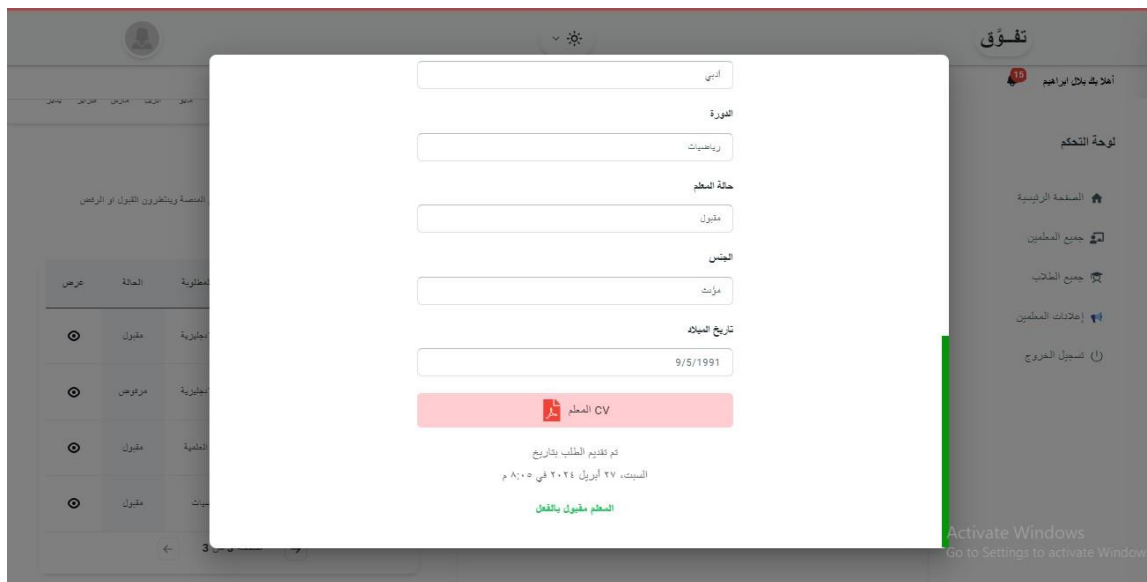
تفــوّق

أهلا بك بلال ابراهيم 15

لوحة التحكم

الصفحة الرئيسية

جميع المعلمين

جميع الطلاب

إعلانات المعلمين

تسجيل الخروج

أدبي

الدورة

رياضيات

حالة المعلم

مقبول

الجنس

مؤنث

تاريخ الميلاد

9/5/1991

CV المعلم

تم تقديم الطلب بتاريخ

السبت، ٢٧ أبريل ٢٠٢٤ في ٨:٠٥ م

المعلم مقبول بالفعل

المنصة وينتظرون القبول او الرفض

| عرض | الحالة | المطلوبة |
|---|---|---|
| | مقبول | نجليزية |
| | مرفوض | نجليزية |
| | مقبول | العلمية |
| | مقبول | سيات |

3

Activate Windows
Go to Settings to activate Windows